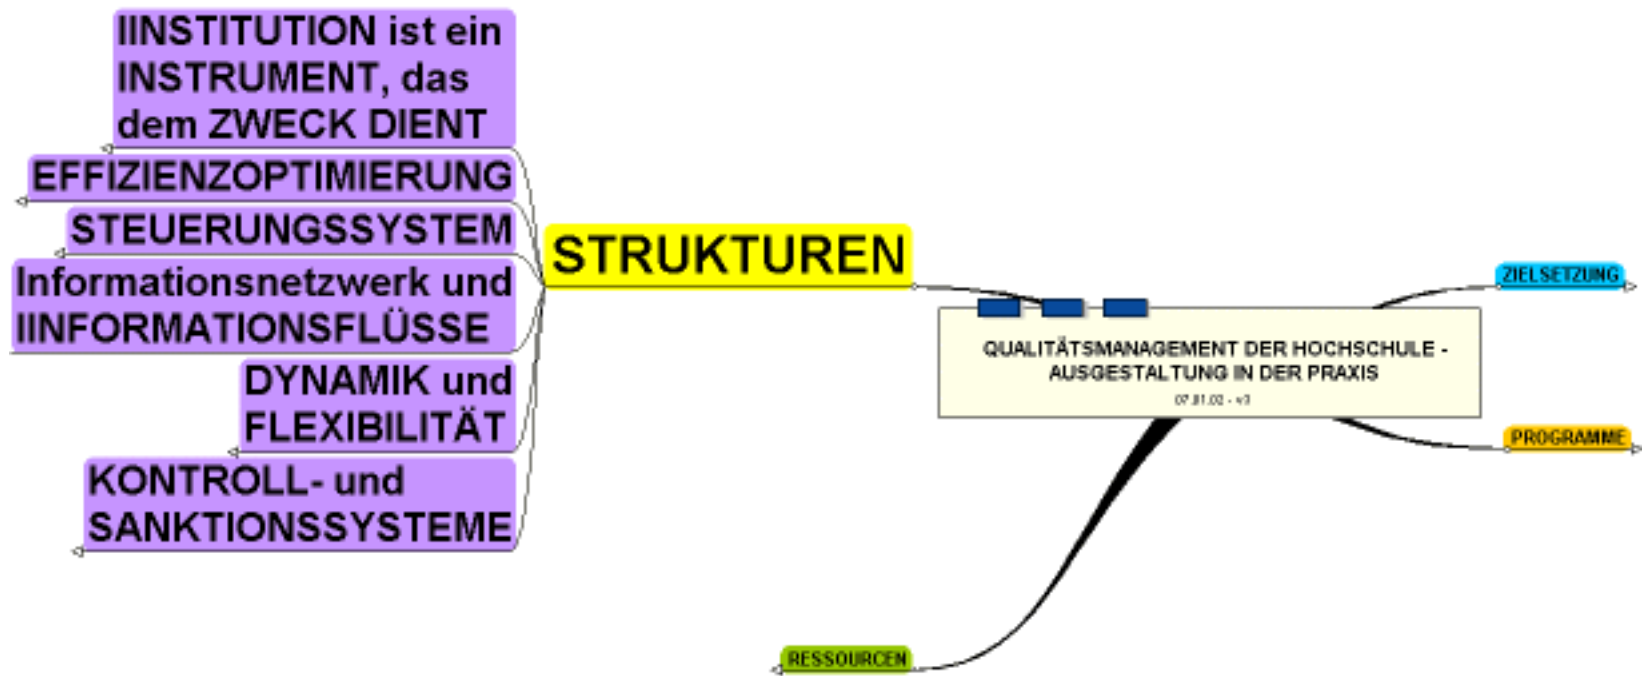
IINSTITUTION ist ein INSTRUMENT, das dem ZWECK DIENT

EFFIZIENZOPTIMIERUNG

STEUERUNGSSYSTEM

Informationsnetzwerk und IINFORMATIONSFLÜSSE

DYNAMIK und FLEXIBILITÄT

KONTROLL- und SANKTIONSSYSTEME

STRUKTUREN

QUALITÄTSMANAGEMENT DER HOCHSCHULE - AUSGESTALTUNG IN DER PRAXIS

07.01.02 - v3

ZIELSETZUNG

PROGRAMME

RESSOURCEN